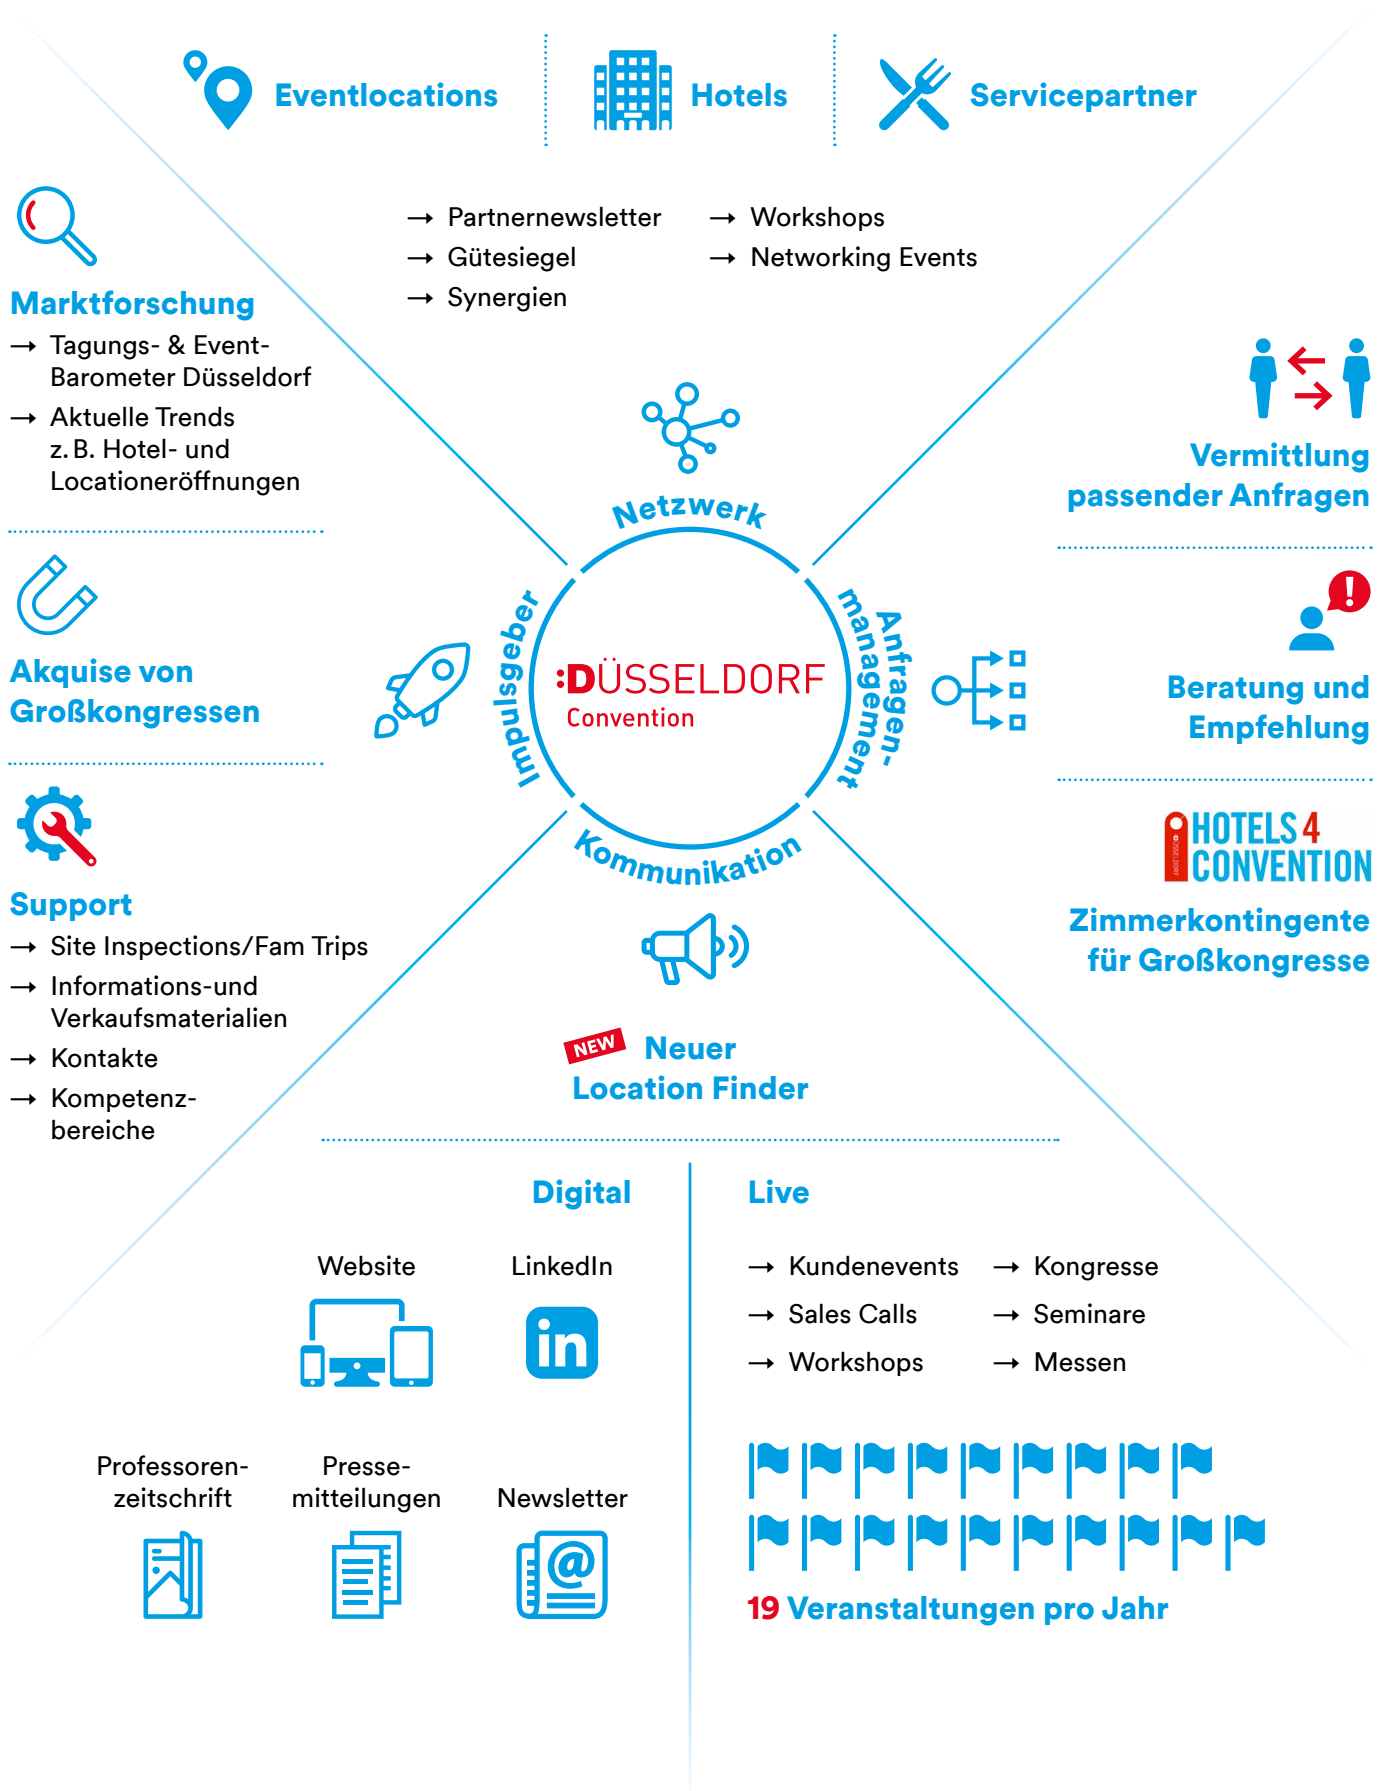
Eventlocations

Hotels

Servicepartner

→ Partnernewsletter
→ Gütesiegel
→ Synergien

→ Workshops
→ Networking Events

Marktforschung
→ Tagungs- & Event-Barometer Düsseldorf
→ Aktuelle Trends z. B. Hotel- und Locationeröffnungen

Akquise von Großkongressen

Support
→ Site Inspections/Fam Trips
→ Informations-und Verkaufsmaterialien
→ Kontakte
→ Kompetenzbereiche

Netzwerk

Impulsgeber

:DÜSSELDORF
Convention

Anfragenmanagement

Kommunikation

Vermittlung passender Anfragen

Beratung und Empfehlung

HOTELS 4 CONVENTION

Zimmerkontingente für Großkongresse

NEW
Neuer Location Finder

Digital

Website

LinkedIn

Professorenzeitschrift

Pressemitteilungen

Newsletter

Live

→ Kundenevents
→ Sales Calls
→ Workshops

→ Kongresse
→ Seminare
→ Messen

19 Veranstaltungen pro Jahr